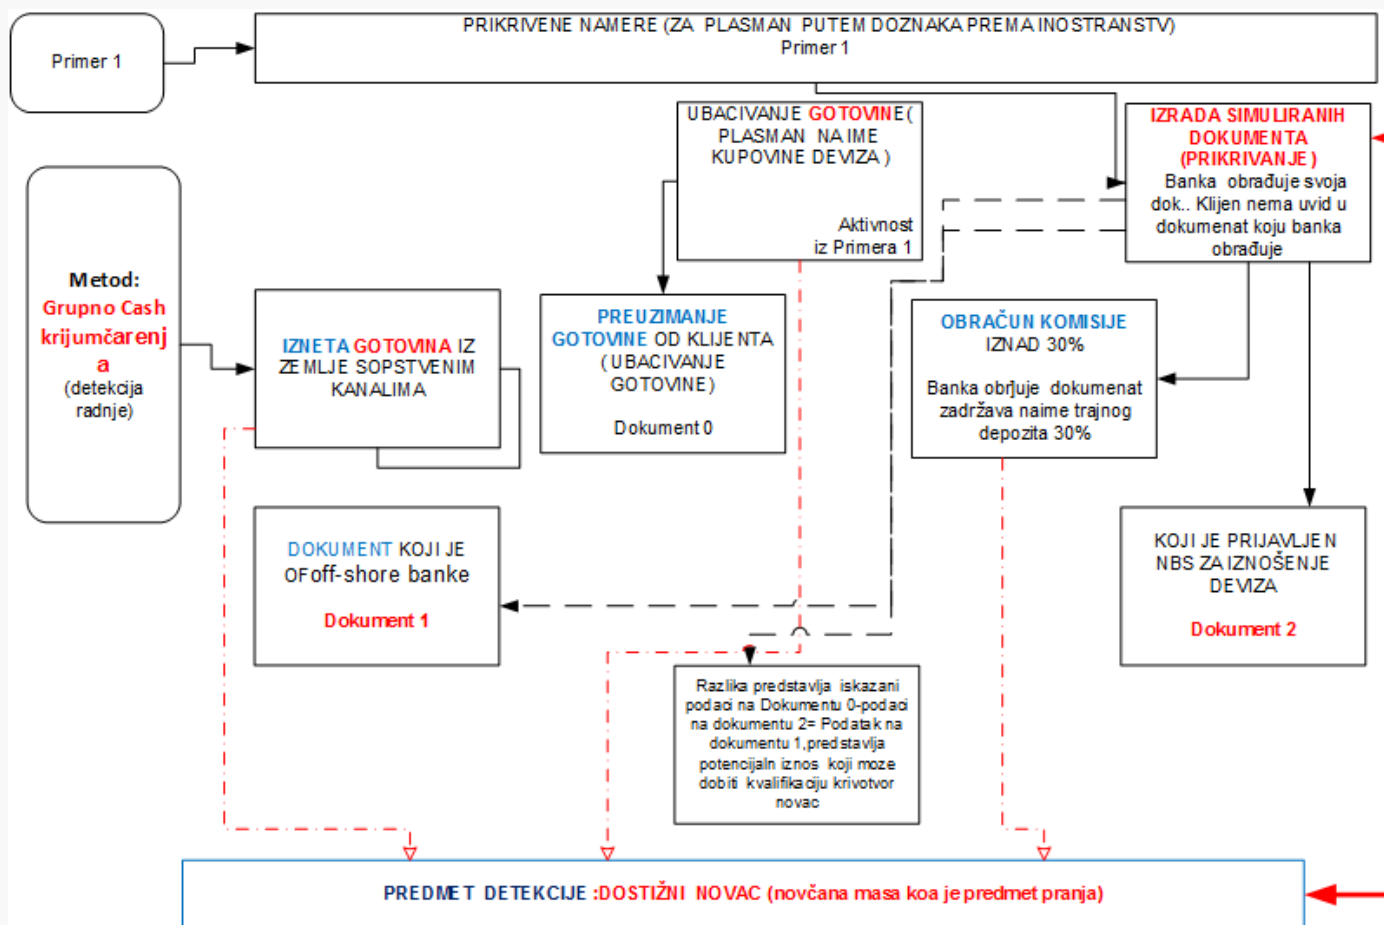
Primer 1

PRIKRIVENE NAMERE (ZA PLASMAN PUTEM DOZNAKA PREMA INOSTRANSTV)
Primer 1

UBACIVANJE GOTOVINE( PLASMAN NAIME KUPOVINE DEVIZA )

Aktivnost iz Primera 1

IZRADA SIMULIRANIH DOKUMENTA (PRIKRIVANJE )
Banka obrađuje svoja dok.. Klijen nema uvid u dokumenat koju banka obrađuje

Metod:
Grupno Cash krijumčarenja
(detekcija radnje)

IZNETA GOTOVINA IZ ZEMLJE SOPSTVENIM KANALIMA

PREUZIMANJE GOTOVINE OD KLIJENTA (UBACIVANJE GOTOVINE)

Dokument 0

OBRAČUN KOMISIJE
IZNAD 30%

Banka obrjuje dokumenat zadržava naime trajnog depozita 30%

DOKUMENT KOJI JE OFoff-shore banke

Dokument 1

KOJI JE PRIJAVLJEN NBS ZA IZNOŠENJE DEVIZA

Dokument 2

Razlika predstavlja iskazani podaci na Dokumentu 0-podaci na dokumentu 2= Podatak na dokumentu 1,predstavlja potencijaln iznos koji moze dobiti kvalifikaciju krivotvor novac

PREDMET DETEKCIJE :DOSTIŽNI NOVAC (novčana masa koa je predmet pranja)